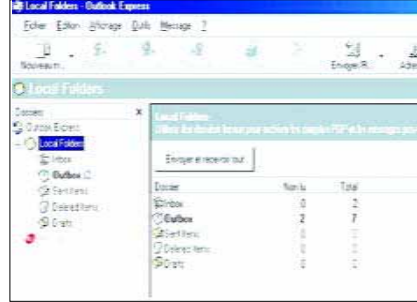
Local Folders - Outlook Express

Fichier Edition Affichage Outils Message ?

Nouveau...

Envoyer/R...

Adre

Local Folders

Dossiers

Outlook Express

Local Folders

Inbox

Outbox (2)

Sent Items

Deleted Items

Drafts

Local Folders

Utilisez les dossiers locaux pour archiver les comptes POP et les messages pou

Envoyer et recevoir tout

| Dossier | Non lu | Total |
|---|---|---|
| Inbox | 0 | 2 |
| Outbox | 2 | 7 |
| Sent Items | 0 | 0 |
| Deleted Items | 0 | 0 |
| Drafts | 0 | 0 |